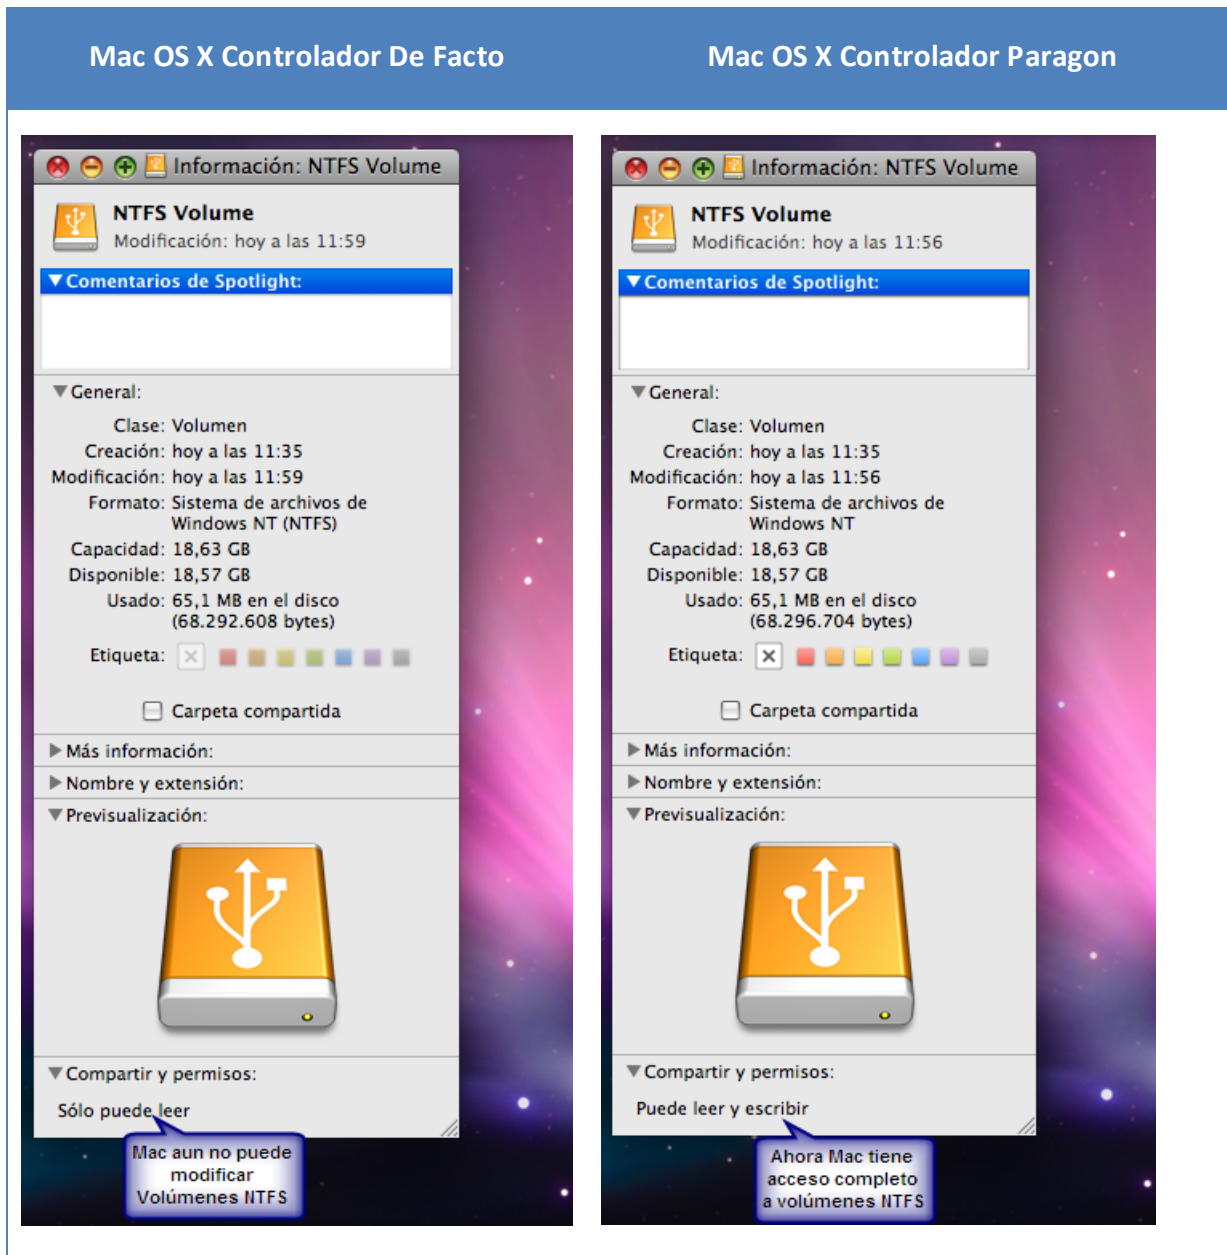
| Mac OS X Controlador De Facto | Mac OS X Controlador Paragon |
|---|---|

Información: NTFS Volume

NTFS Volume
Modificación: hoy a las 11:59

▼Comentarios de Spotlight:

▼General:

Clase: Volumen
Creación: hoy a las 11:35
Modificación: hoy a las 11:59
Formato: Sistema de archivos de Windows NT (NTFS)
Capacidad: 18,63 GB
Disponible: 18,57 GB
Usado: 65,1 MB en el disco (68.292.608 bytes)

Etiqueta:

Carpeta compartida

▶Más información:
▶Nombre y extensión:
▼Previsualización:

▼Compartir y permisos:

Sólo puede leer

Mac aun no puede modificar Volúmenes NTFS

Información: NTFS Volume

NTFS Volume
Modificación: hoy a las 11:56

▼Comentarios de Spotlight:

▼General:

Clase: Volumen
Creación: hoy a las 11:35
Modificación: hoy a las 11:56
Formato: Sistema de archivos de Windows NT
Capacidad: 18,63 GB
Disponible: 18,57 GB
Usado: 65,1 MB en el disco (68.296.704 bytes)

Etiqueta:

Carpeta compartida

▶Más información:
▶Nombre y extensión:
▼Previsualización:

▼Compartir y permisos:

Puede leer y escribir

Ahora Mac tiene acceso completo a volúmenes NTFS